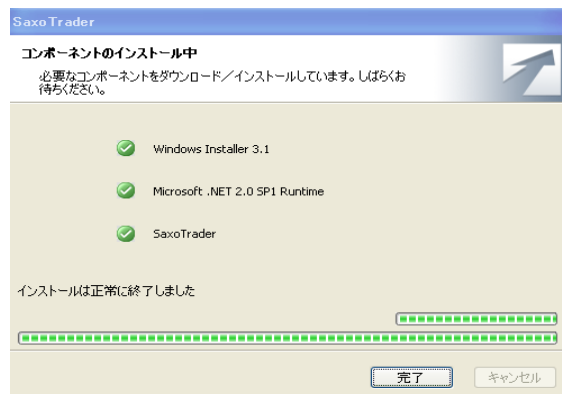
SaxoTrader

コンポーネントのインストール中

必要なコンポーネントをダウンロード／インストールしています。しばらくお待ちください。

Windows Installer 3.1

Microsoft .NET 2.0 SP1 Runtime

SaxoTrader

インストールは正常に終了しました

完了

キャンセル